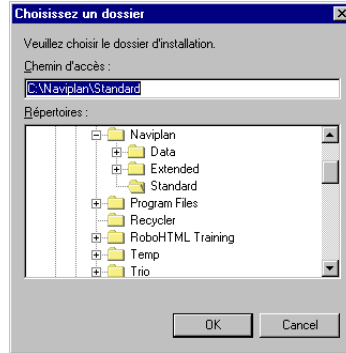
Choisissez un dossier

Veuillez choisir le dossier d'installation.

Chemin d'accès :

C:\Naviplan\Standard

Répertoires :

Naviplan
Data
Extended
Standard
Program Files
Recycler
RoboHTML Training
Temp
Trio

OK

Cancel